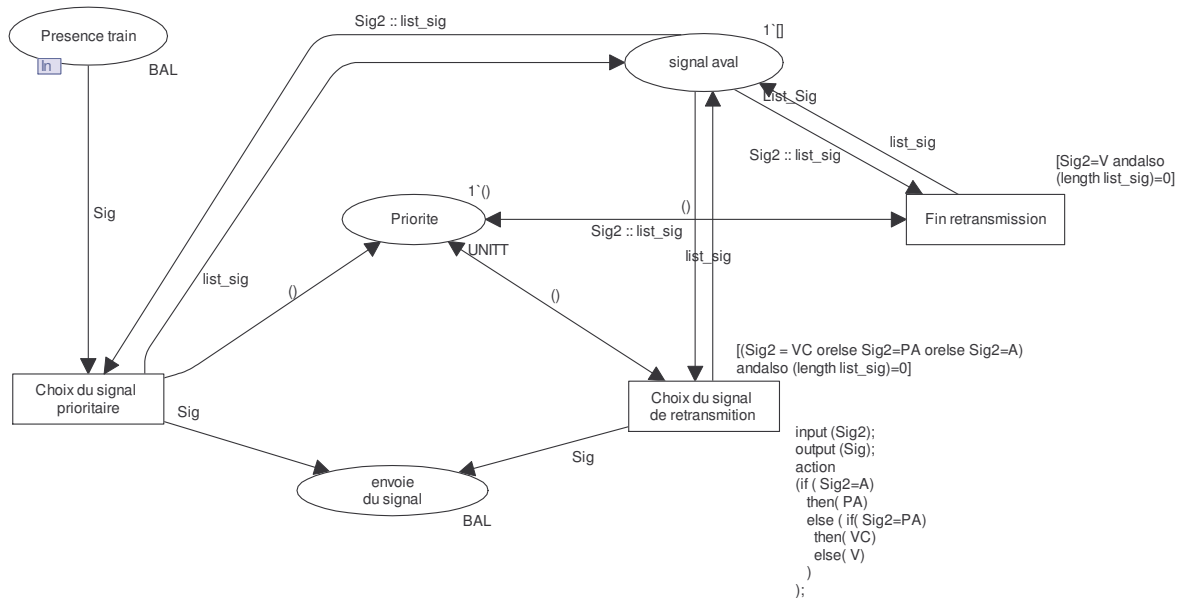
Presence train

In

BAL

Sig2 :: list_sig

1`[]

signal aval

List_Sig

list_sig

Sig2 :: list_sig

[Sig2=V andalso (length list_sig)=0]

Sig

1`()

Priorite

()

Sig2 :: list_sig

Fin retransmission

UNITT

list_sig

list_sig

()

()

[(Sig2 = VC orelse Sig2=PA orelse Sig2=A) andalso (length list_sig)=0]

Choix du signal prioritaire

Sig

Choix du signal de retransmition

input (Sig2);
output (Sig);
action
(if ( Sig2=A)
then( PA)
else ( if( Sig2=PA)
then( VC)
else( V)
)
);

Sig

envoie du signal

BAL